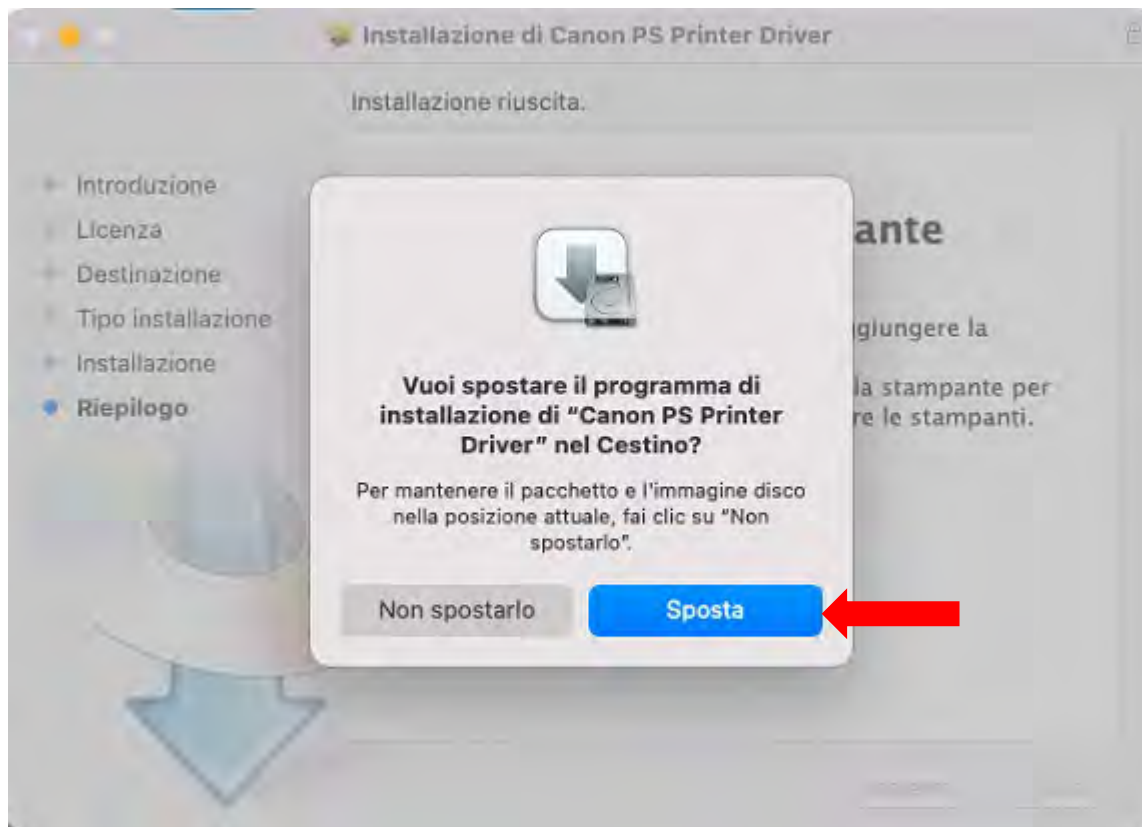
Installazione di Canon PS Printer Driver

Installazione riuscita.

Introduzione
Licenza
Destinazione
Tipo installazione
Installazione
Riepilogo

ante

giungere la

la stampante per
re le stampanti.

Vuoi spostare il programma di installazione di "Canon PS Printer Driver" nel Cestino?

Per mantenere il pacchetto e l'immagine disco nella posizione attuale, fai clic su "Non spostarlo".

Non spostarlo

Sposta